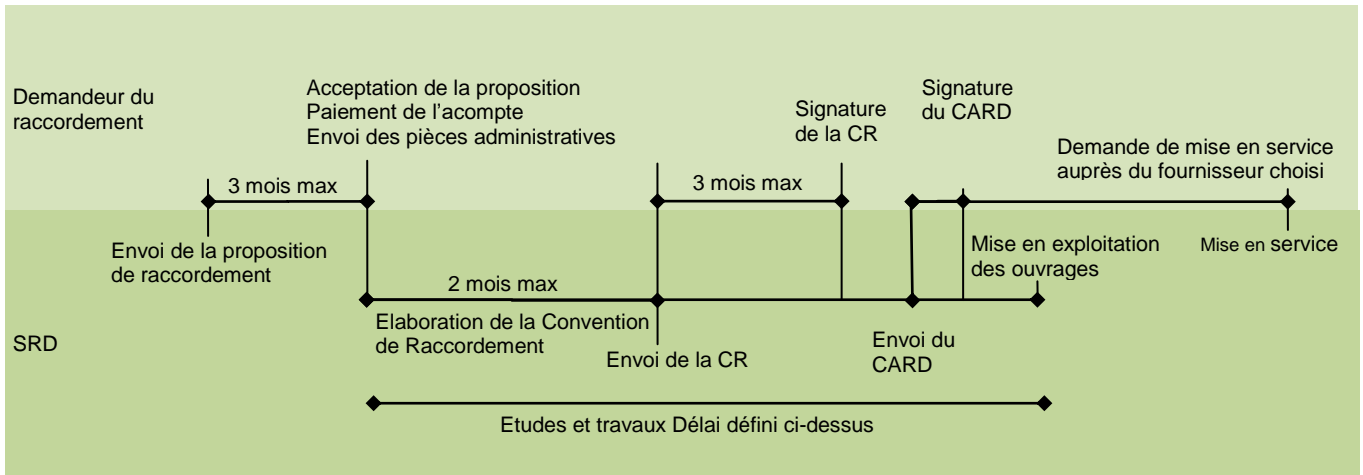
Demandeur du raccordement

Acceptation de la proposition
Paiement de l’acompte
Envoi des pièces administratives

Signature de la CR

Signature du CARD

Demande de mise en service auprès du fournisseur choisi

3 mois max

3 mois max

Envoi de la proposition de raccordement

Mise en exploitation des ouvrages

Mise en service

2 mois max

SRD

Elaboration de la Convention de Raccordement

Envoi de la CR

Envoi du CARD

Etudes et travaux Délai défini ci-dessus